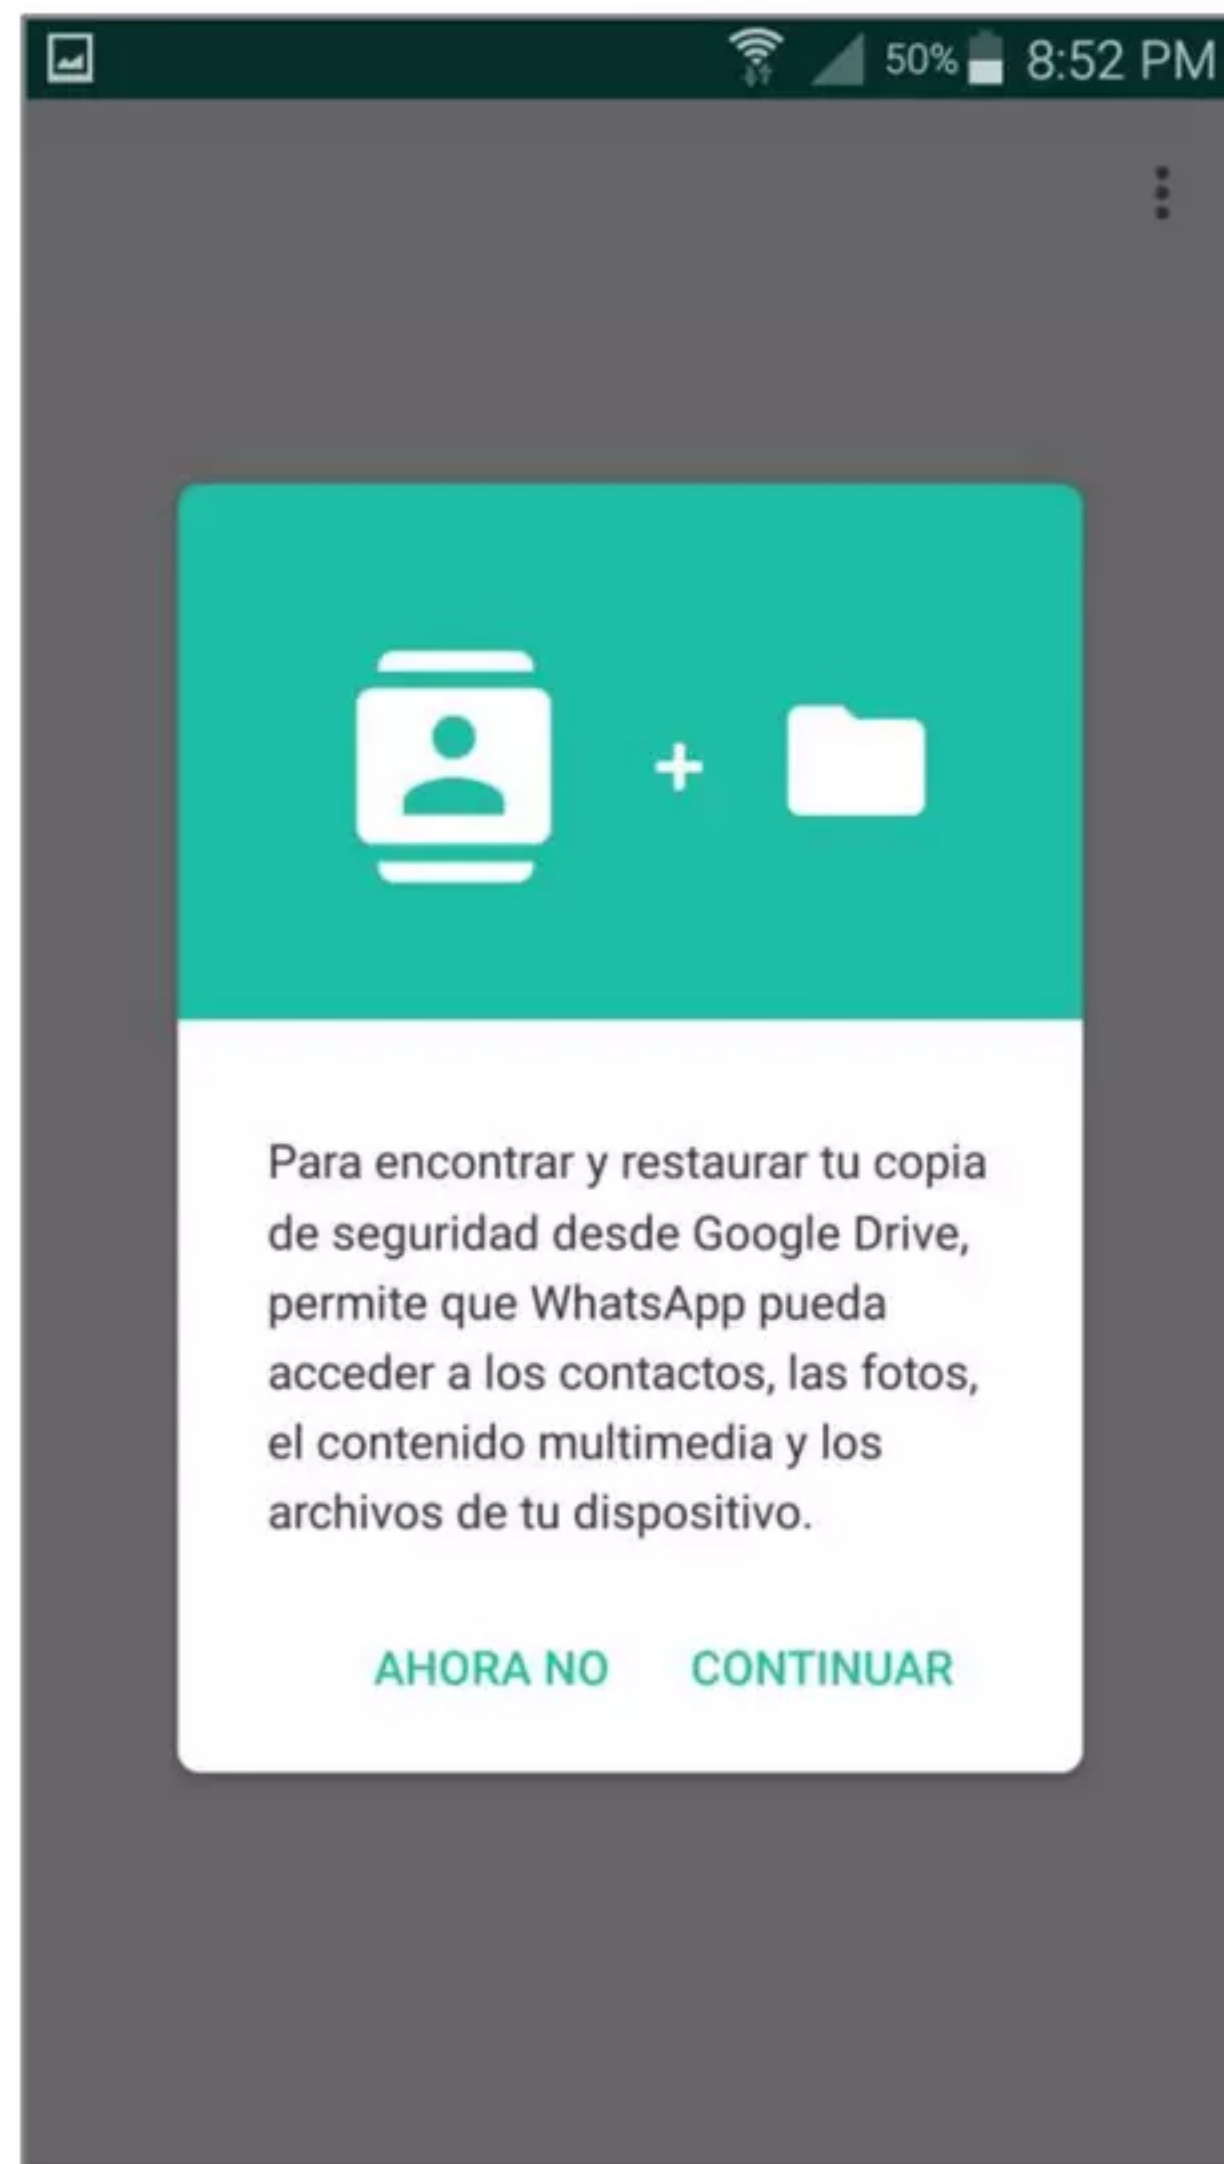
50% 8:52 PM

Para encontrar y restaurar tu copia de seguridad desde Google Drive, permite que WhatsApp pueda acceder a los contactos, las fotos, el contenido multimedia y los archivos de tu dispositivo.

AHORA NO CONTINUAR